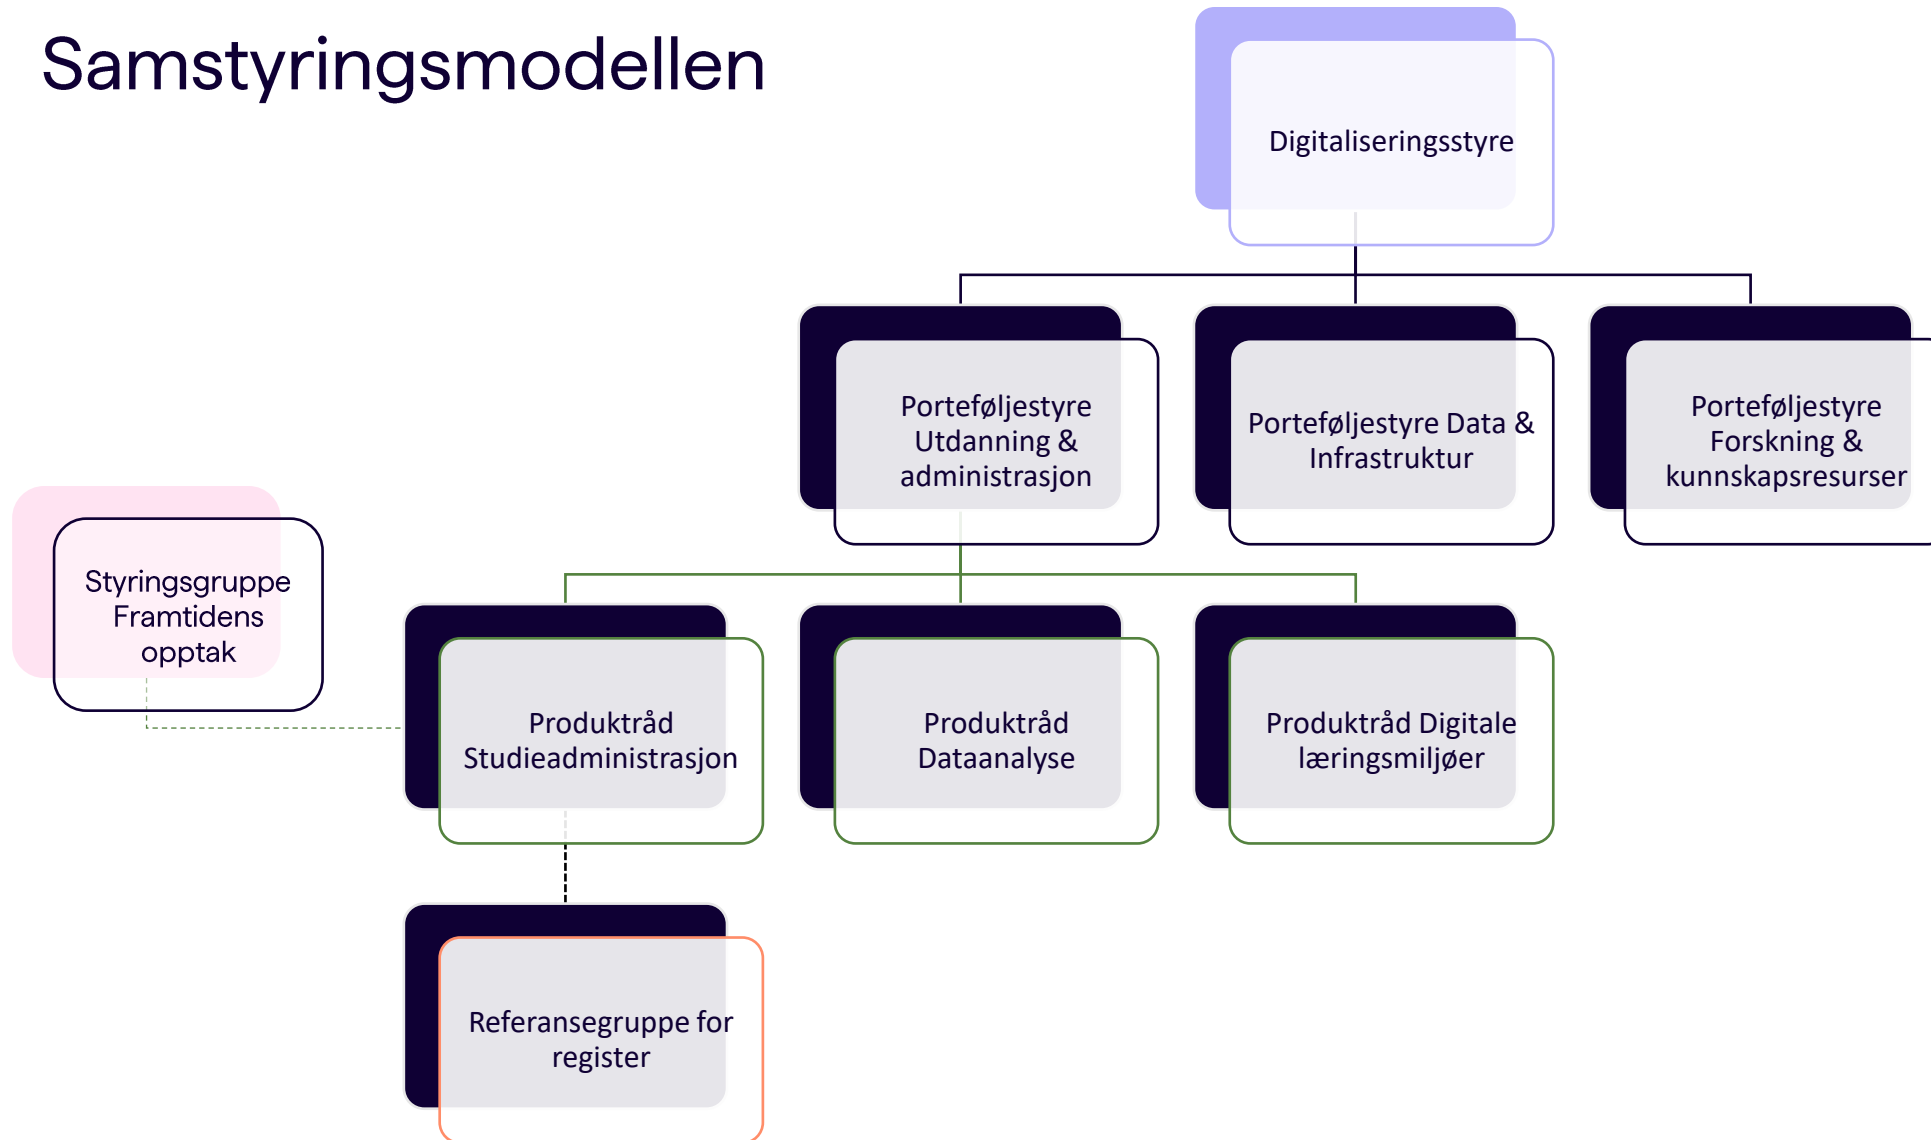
Samstyringsmodellen

Digitaliseringsstyre

Porteføljestyre Utdanning & administrasjon

Porteføljestyre Data & Infrastruktur

Porteføljestyre Forskning & kunnskapsresurser

Styringsgruppe Framtidens opptak

Produktråd Studieadministrasjon

Produktråd Dataanalyse

Produktråd Digitale læringsmiljøer

Referansegruppe for register